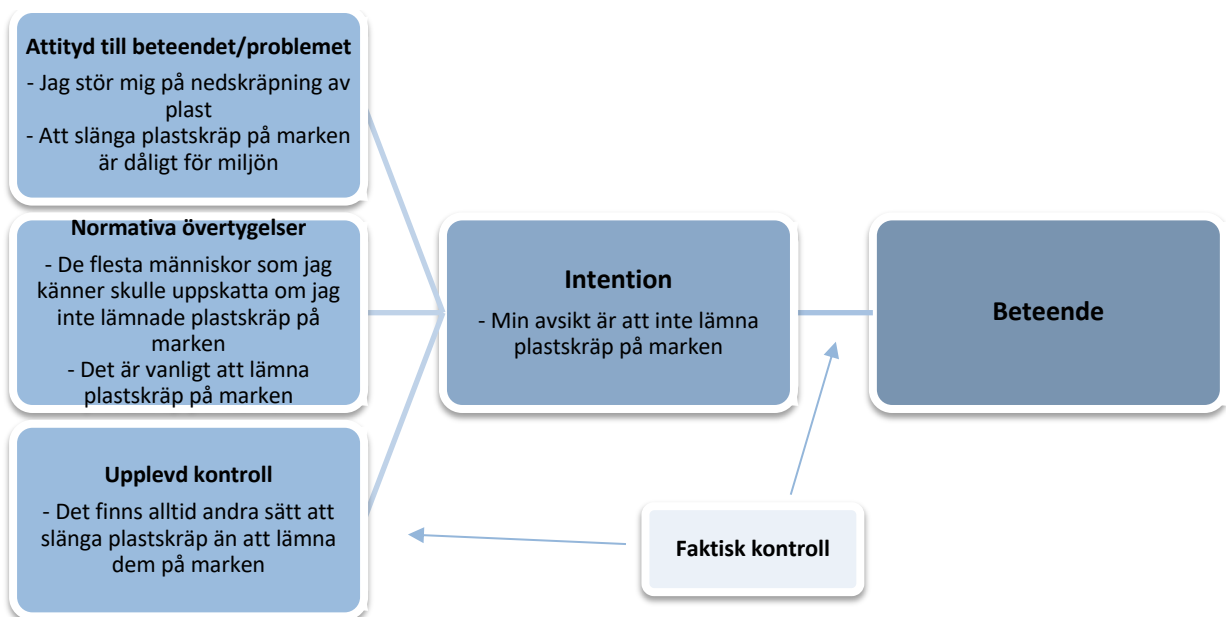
Attityd till beteendet/problemet

- Jag stör mig på nedskräpning av plast
- Att slänga plastskräp på marken är dåligt för miljön

Normativa övertygelser

- De flesta människor som jag känner skulle uppskatta om jag inte lämnade plastskräp på marken
- Det är vanligt att lämna plastskräp på marken

Upplevd kontroll

- Det finns alltid andra sätt att slänga plastskräp än att lämna dem på marken

Intention

- Min avsikt är att inte lämna plastskräp på marken

Beteende

Faktisk kontroll